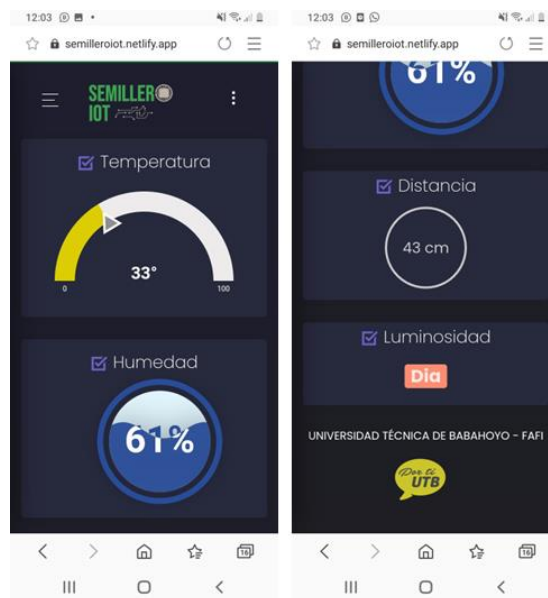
12:03

semilleroiot.netlify.app

SEMILLERO IOT

Temperatura

33°

0

100

Humedad

61%

12:03

semilleroiot.netlify.app

61%

Distancia

43 cm

Luminosidad

Dia

UNIVERSIDAD TÉCNICA DE BABAHOYO - FAFI

Por ti UTB

16

16